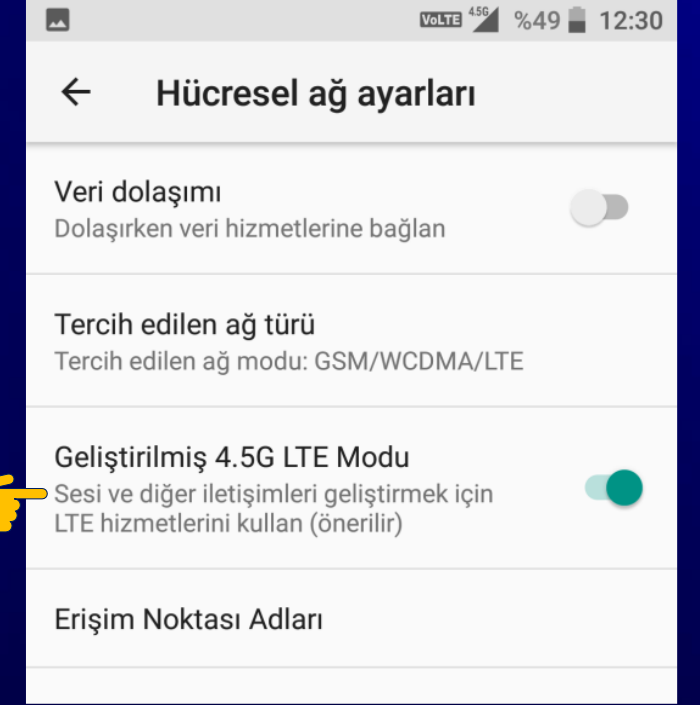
VoLTE 4.5G %49 12:30

←
Hücresel ağ ayarları

Veri dolaşımı
Dolaşırken veri hizmetlerine bağlan

Tercih edilen ağ türü
Tercih edilen ağ modu: GSM/WCDMA/LTE

Geliştirilmiş 4.5G LTE Modu
Sesi ve diğer iletişimleri geliştirmek için LTE hizmetlerini kullan (önerilir)

Erişim Noktası Adları